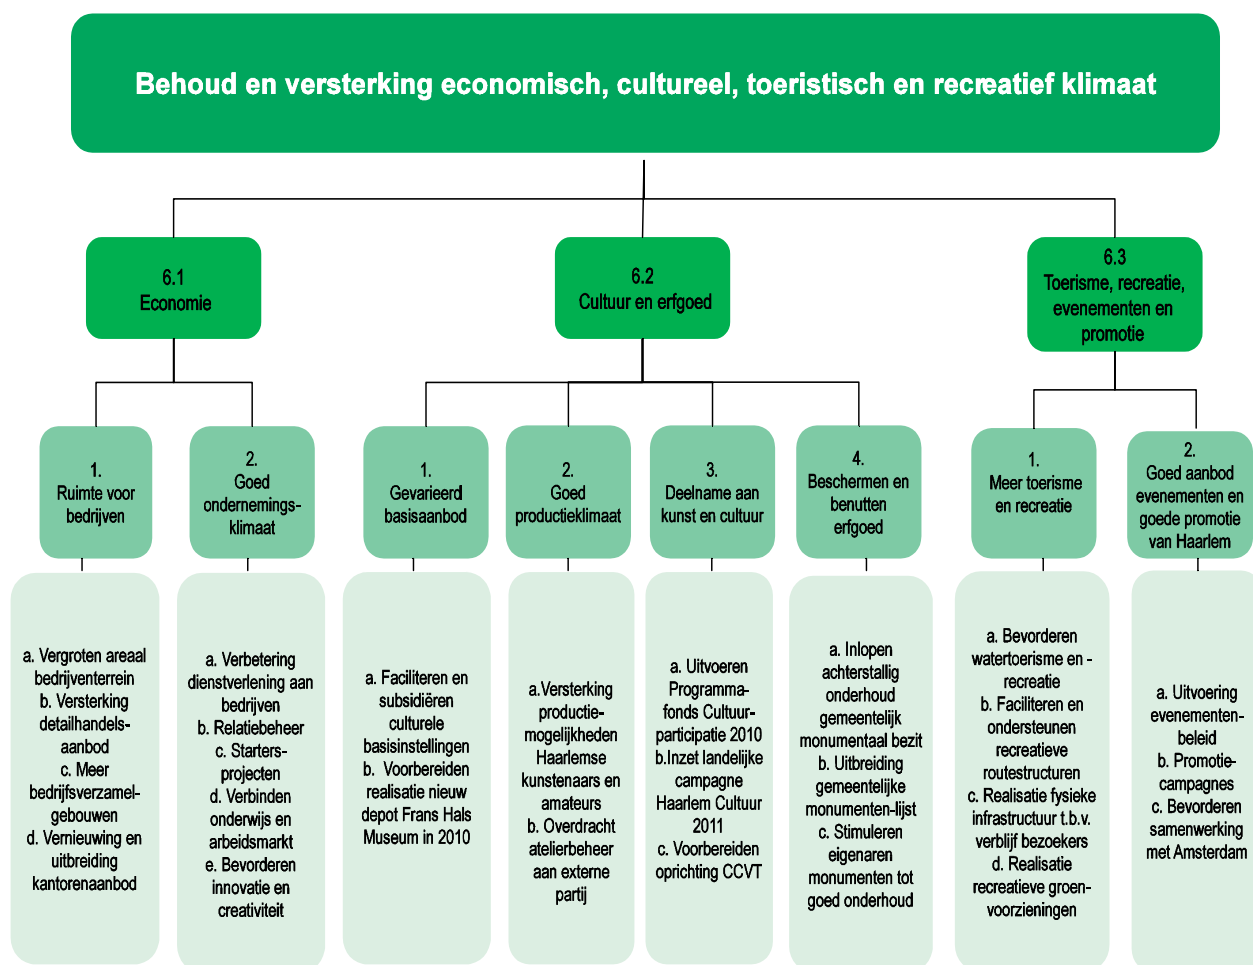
Behoud en versterking economisch, cultureel, toeristisch en recreatief klimaat

6.1
Economie

6.2
Cultuur en erfgoed

6.3
Toerisme, recreatie, evenementen en promotie

1.
Ruimte voor bedrijven

2.
Goed ondernemingsklimaat

1.
Gevarieerd basisaanbod

2.
Goed productieklimaat

3.
Deelname aan kunst en cultuur

4.
Beschermen en benutten erfgoed

1.
Meer toerisme en recreatie

2.
Goed aanbod evenementen en goede promotie van Haarlem

a. Vergroten areaal bedrijventerrein
b. Versterking detailhandelsaanbod
c. Meer bedrijfsverzamelgebouwen
d. Vernieuwing en uitbreiding kantorenaanbod

a. Verbetering dienstverlening aan bedrijven
b. Relatiebeheer
c. Startersprojecten
d. Verbinden onderwijs en arbeidsmarkt
e. Bevorderen innovatie en creativiteit

a. Faciliteren en subsidiëren culturele basisinstellingen
b. Voorbereiden realisatie nieuw depot Frans Hals Museum in 2010

a.Versterking productiemogelijkheden Haarlemse kunstenaars en amateurs
b. Overdracht atelierbeheer aan externe partij

a. Uitvoeren Programmafonds Cultuurparticipatie 2010
b.Inzet landelijke campagne Haarlem Cultuur 2011
c. Voorbereiden oprichting CCVT

a. Inlopen achterstallig onderhoud gemeentelijk monumentaal bezit
b. Uitbreiding gemeentelijke monumenten-lijst
c. Stimuleren eigenaren monumenten tot goed onderhoud

a. Bevorderen watertoerisme en -recreatie
b. Faciliteren en ondersteunen recreatieve routestructuren
c. Realisatie fysieke infrastructuur t.b.v. verblijf bezoekers
d. Realisatie recreatieve groenvoorzieningen

a. Uitvoering evenementenbeleid
b. Promotiecampagnes
c. Bevorderen samenwerking met Amsterdam